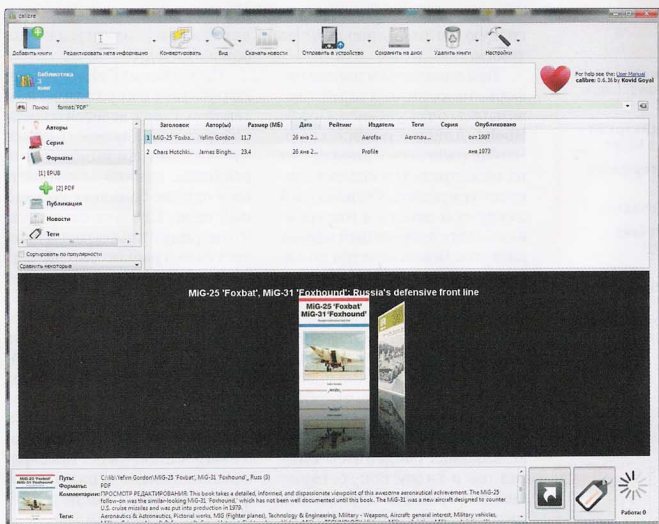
calibre

Добавить книги | Редактировать мета информацию | Конвертировать | Вид | Скачать новости | Отправить в устройство | Сохранить на диск | Удалить книги | Настройки

Библиотека 3 книг

For help see the: User Manual
calibre: 0.6.36 by Kovid Goyal

Поиск: format:"PDF"

Авторы
Серия
Форматы
[1] EPUB
[2] PDF
Публикация
Новости
Теги

Сортировать по популярности
Совпадение некоторые

| | Заголовок | Автор(ы) | Размер (МБ) | Дата | Рейтинг | Издатель | Теги | Серия | Опубликовано |
|---|---|---|---|---|---|---|---|---|---|
| 1 | MiG-25 'Foxba... | Yefim Gordon | 11.7 | 26 янв 2... | | Aerofax | Aeronau... | | окт 1997 |
| 2 | Chars Hotchki... | James Bingh... | 23.4 | 26 янв 2... | | Profile | | | янв 1973 |

MiG-25 'Foxbat', MiG-31 'Foxhound': Russia's defensive front line

MiG-25 'Foxbat' MiG-31 'Foxhound'

Путь: C:\lib\Yefim Gordon\MiG-25 'Foxbat', MiG-31 'Foxhound'_ Russ (3)
Форматы: PDF
Комментарии: ПРОСМОТР РЕДАКТИРОВАНИЯ. This book takes a detailed, informed, and dispassionate viewpoint of this awesome aeronautical achievement. The MiG-25 follow-on was the similar-looking MiG-31 'Foxhound,' which has not been well documented until this book. The MiG-31 was a new aircraft designed to counter U.S. cruise missiles and was put into production in 1979.
Теги: Aeronautics & Astronautics, Pictorial works, MiG (Fighter planes), Technology & Engineering, Military - Weapons, Aircraft general interest, Military vehicles, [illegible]

Работы: 0